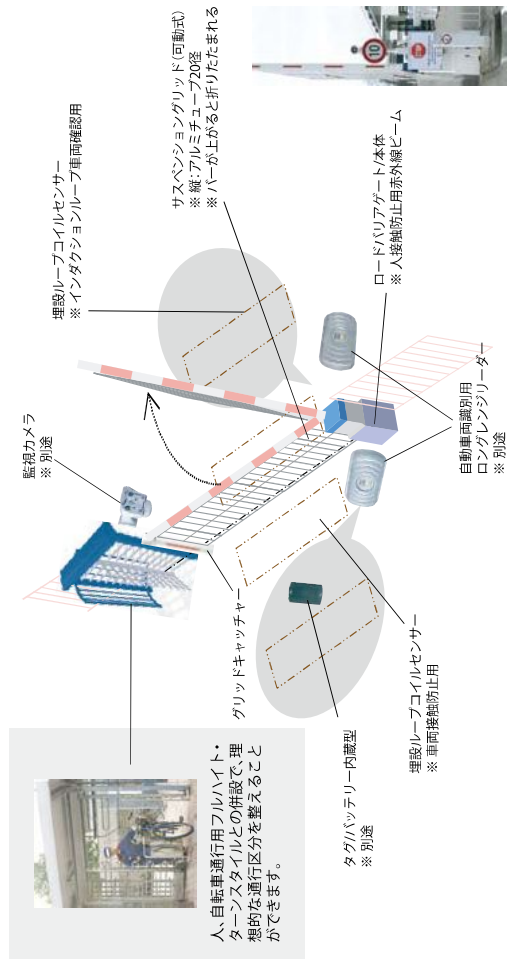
サスペンショングリッド（可動式）
※ 縦：アルミチューブ20径
※ バーが上がると折りたたまれる

埋設ループコイルセンサー
※ インダクションループ車両確認用

ロードバリアゲート本体
※ 人接触防止用赤外線ビーム

監視カメラ
※ 別途

自動車両識別用
ロングレンジリーダー
※ 別途

グリッドキャッチャー

埋設ループコイルセンサー
※ 車両接触防止用

タグバッテリー内蔵型
※ 別途

人、自転車通行用フルハイト・ターンスタイルとの併設で、理想的な通行区分を整えることができます。